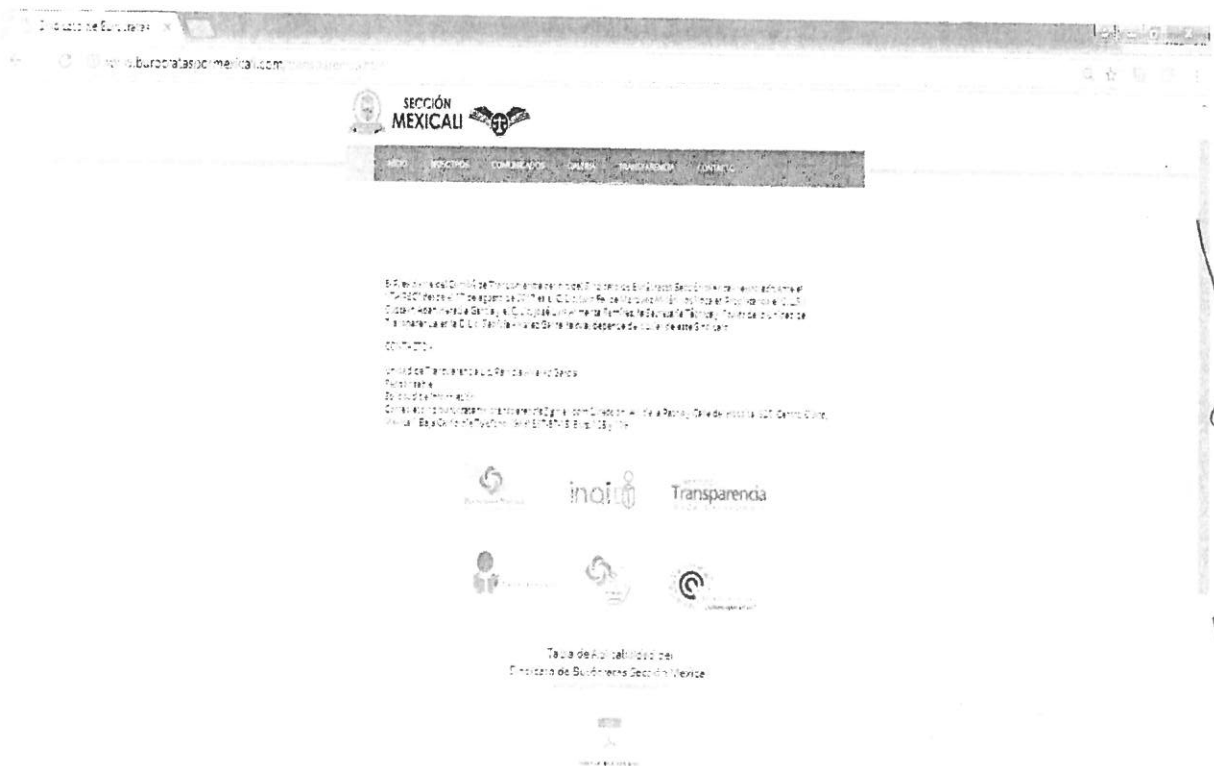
Sindicato de Burócratas ×

www.burocratasdemexicali.com

SECCIÓN
MEXICALI

INICIO DIRECTIVOS COMUNICADOS GALERÍA TRANSPARENCIA CONTACTO

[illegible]

CONTACTO:

Unidad de Transparencia Lic. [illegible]
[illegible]
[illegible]
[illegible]

inai

Transparencia

Tabla de Aplicabilidad del
Sindicato de Burócratas Sección Mexicali